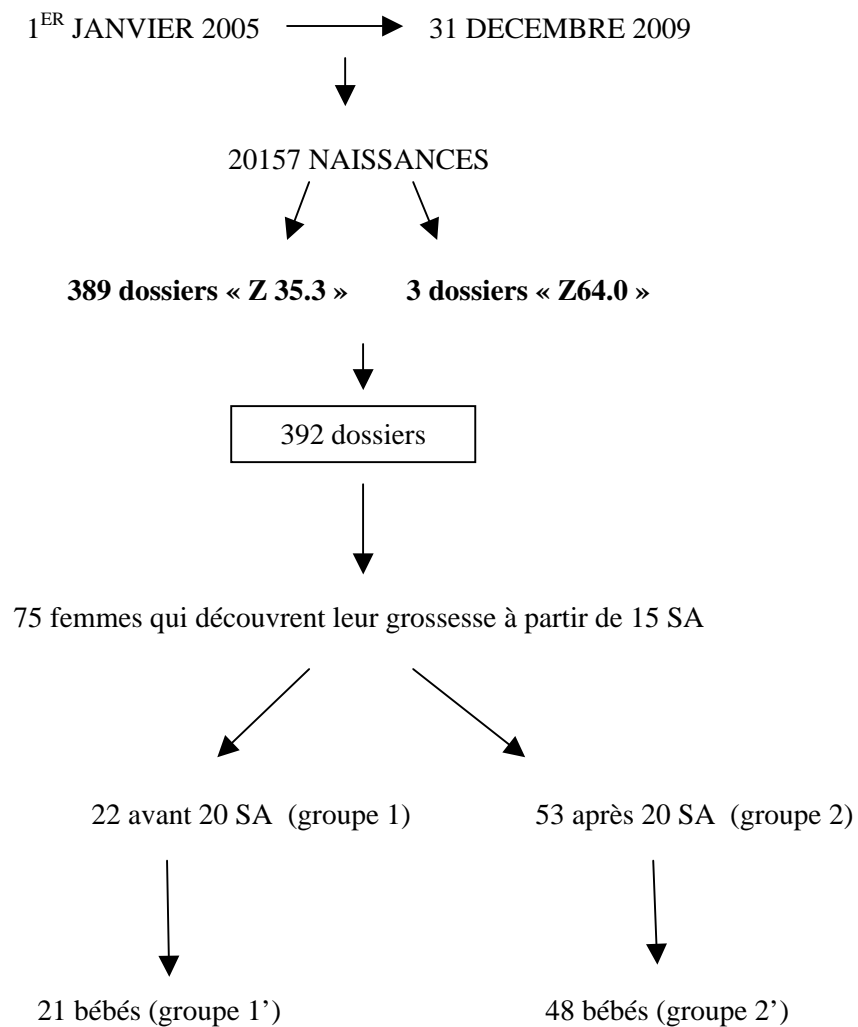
$1^{ER}$ JANVIER 2005 31 DECEMBRE 2009

20157 NAISSANCES

**389 dossiers « Z 35.3 »** **3 dossiers « Z64.0 »**

392 dossiers

75 femmes qui découvrent leur grossesse à partir de 15 SA

22 avant 20 SA (groupe 1)

53 après 20 SA (groupe 2)

21 bébés (groupe 1')

48 bébés (groupe 2')